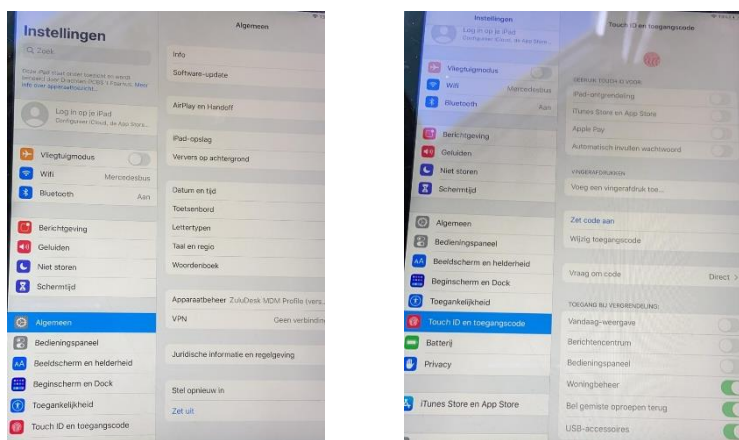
Instellingen

Q Zoek

Deze iPad staat onder toezicht en wordt beheerd door Stichting PCBS 't Paletje. Meer info over apparaattoezicht...

Log in op je iPad
Configureer iCloud, de App Store...

Vliegtuigmodus
Wifi Mercedesbus
Bluetooth Aan

Berichtgeving
Geluiden
Niet storen
Schermtijd

Algemeen
Bedieningspaneel
Beeldscherm en helderheid
Beginscherm en Dock
Toegankelijkheid
Touch ID en toegangscode

Algemeen

Info
Software-update

AirPlay en Handoff

iPad-opslag
Ververs op achtergrond

Datum en tijd
Toetsenbord
Lettertypen
Taal en regio
Woordenboek

Apparaatbeheer ZuluDesk MDM Profile (vers...
VPN Geen verbindin

Juridische informatie en regelgeving

Stel opnieuw in
Zet uit

Instellingen
Log in op je iPad
Configureer iCloud, de App Store...

Vliegtuigmodus
Wifi Mercedesbus
Bluetooth Aan

Berichtgeving
Geluiden
Niet storen
Schermtijd

Algemeen
Bedieningspaneel
Beeldscherm en helderheid
Beginscherm en Dock
Toegankelijkheid
Touch ID en toegangscode
Batterij
Privacy

iTunes Store en App Store

Touch ID en toegangscode

GEBRUIK TOUCH ID VOOR:
iPad-ontgrendeling
iTunes Store en App Store
Apple Pay
Automatisch invullen wachtwoord

VINGERAFDRUKKEN
Voeg een vingerafdruk toe...

Zet code aan
Wijzig toegangscode

Vraag om code Direct >

TOEGANG BIJ VERGRENDELING:
Vandaag-weergave
Berichtencentrum
Bedieningspaneel
Woningbeheer
Bel gemiste oproepen terug
USB-accessoires